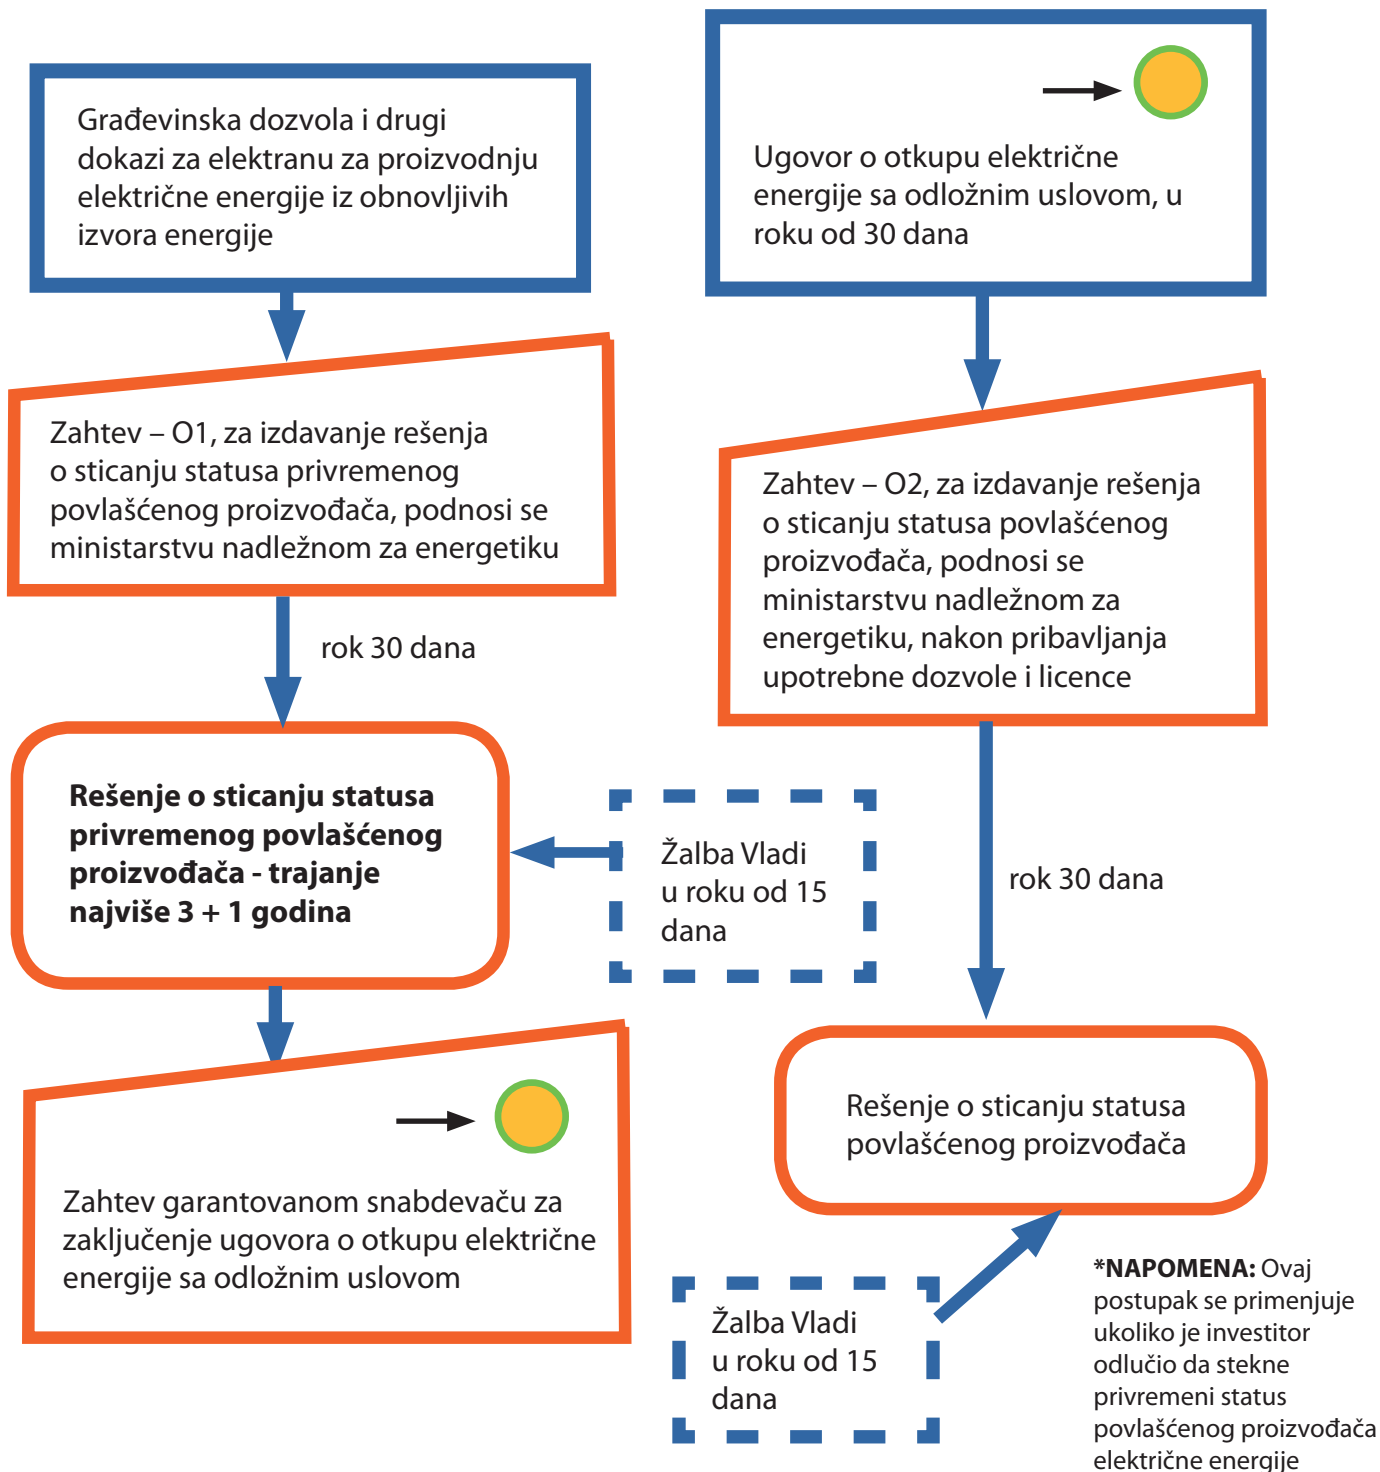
Građevinska dozvola i drugi dokazi za elektranu za proizvodnju električne energije iz obnovljivih izvora energije

Ugovor o otkupu električne energije sa odložnim uslovom, u roku od 30 dana

Zahtev – O1, za izdavanje rešenja o sticanju statusa privremenog povlašćenog proizvođača, podnosi se ministarstvu nadležnom za energetiku

Zahtev – O2, za izdavanje rešenja o sticanju statusa povlašćenog proizvođača, podnosi se ministarstvu nadležnom za energetiku, nakon pribavljanja upotrebne dozvole i licence

rok 30 dana

**Rešenje o sticanju statusa privremenog povlašćenog proizvođača - trajanje najviše 3 + 1 godina**

Žalba Vladi u roku od 15 dana

rok 30 dana

Zahtev garantovanom snabdevaču za zaključenje ugovora o otkupu električne energije sa odložnim uslovom

Rešenje o sticanju statusa povlašćenog proizvođača

Žalba Vladi u roku od 15 dana

***NAPOMENA:** Ovaj postupak se primenjuje ukoliko je investitor odlučio da stekne privremeni status povlašćenog proizvođača električne energije